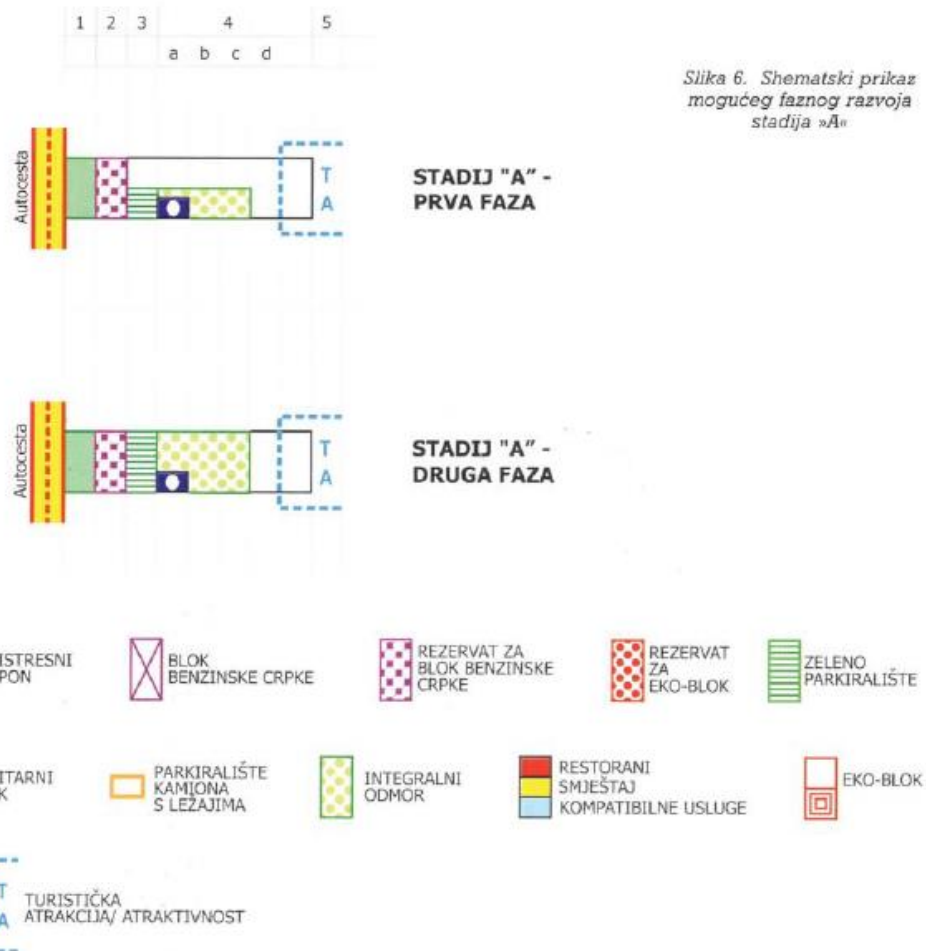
1 2 3 4 5
a b c d

Slika 6. Shematski prikaz mogućeg faznog razvoja stadija »A«

Autocesta

T
A

STADIJ "A" - PRVA FAZA

Autocesta

T
A

STADIJ "A" - DRUGA FAZA

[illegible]ISTRESNI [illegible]PON

BLOK BENZINSKE CRPKE

REZERVAT ZA BLOK BENZINSKE CRPKE

REZERVAT ZA EKO-BLOK

ZELENO PARKIRALIŠTE

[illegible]ITARNI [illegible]K

PARKIRALIŠTE KAMIONA S LEŽAJIMA

INTEGRALNI ODMOR

RESTORANI
SMJEŠTAJ
KOMPATIBILNE USLUGE

EKO-BLOK

T
A

TURISTIČKA ATRAKCIJA/ ATRAKTIVNOST